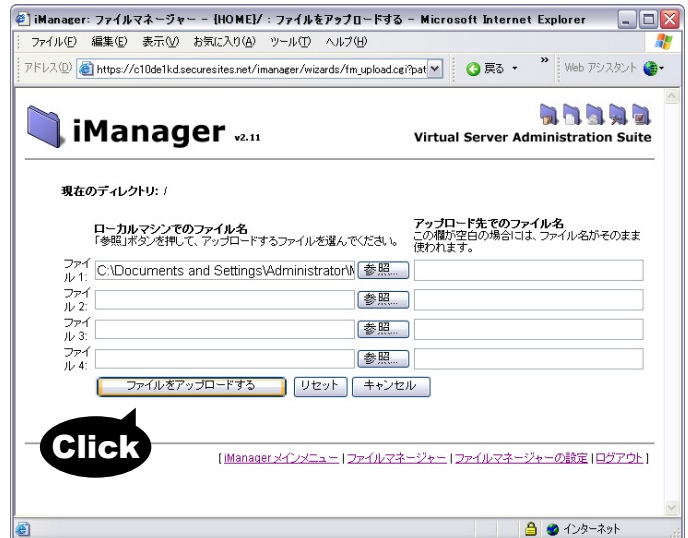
iManager: ファイルマネージャー - [HOME]/ : ファイルをアップロードする - Microsoft Internet Explorer

ファイル(F) 編集(E) 表示(V) お気に入り(A) ツール(T) ヘルプ(H)

アドレス(D) https://c10de1kd.securesites.net/imanager/wizards/fm_upload.cgi?pat 戻る Web アシスタント

iManager v2.11

Virtual Server Administration Suite

現在のディレクトリ: /

ローカルマシンでのファイル名
「参照」ボタンを押して、アップロードするファイルを選んでください。

アップロード先でのファイル名
この欄が空白の場合には、ファイル名がそのまま使われます。

ファイル 1: C:\Documents and Settings\Administrator\M 参照...

ファイル 2: 参照...

ファイル 3: 参照...

ファイル 4: 参照...

ファイルをアップロードする リセット キャンセル

Click

[ iManager メインメニュー | ファイルマネージャー | ファイルマネージャーの設定 | ログアウト ]

インターネット